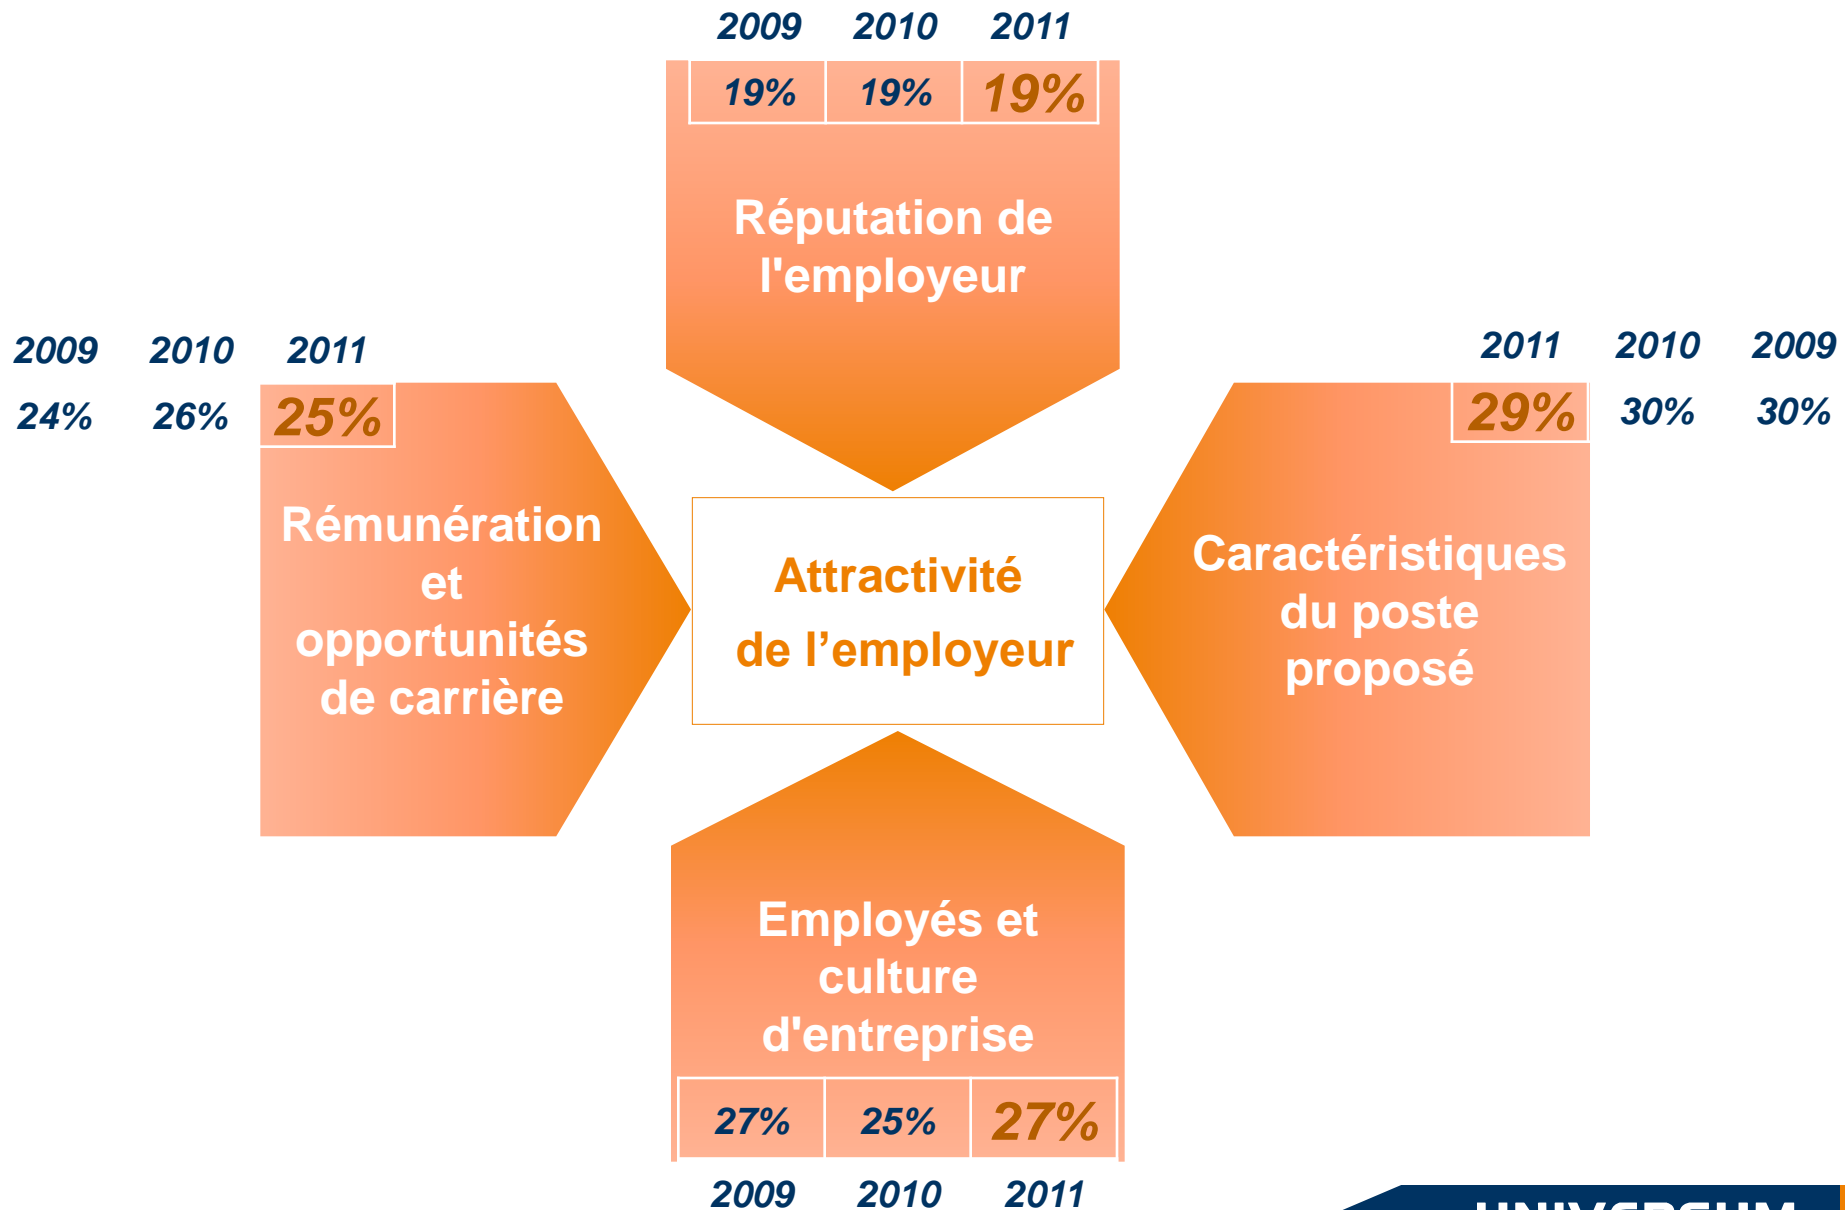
| 2009 | 2010 | 2011 |
|---|---|---|
| 19% | 19% | 19% |

Réputation de l'employeur

| 2009 | 2010 | 2011 |
|---|---|---|
| 24% | 26% | 25% |

Rémunération et opportunités de carrière

Attractivité de l'employeur

| 2011 | 2010 | 2009 |
|---|---|---|
| 29% | 30% | 30% |

Caractéristiques du poste proposé

Employés et culture d'entreprise

| 27% | 25% | 27% |
|---|---|---|
| 2009 | 2010 | 2011 |

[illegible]